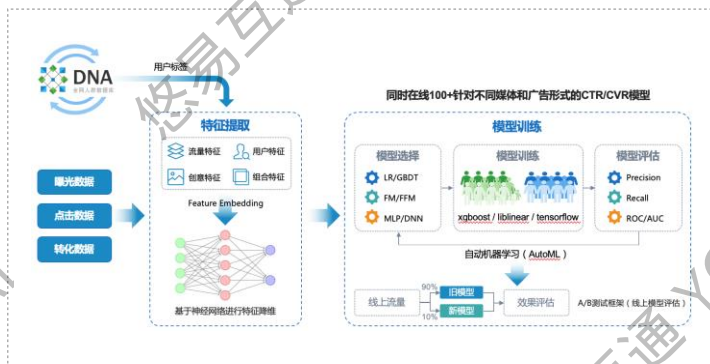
DNA
全网人群数据库

用户标签

悠易互通

同时在线100+针对不同媒体和广告形式的CTR/CVR模型

特征提取

流量特征
用户特征
创意特征
组合特征

Feature Embedding

基于神经网络进行特征降维

曝光数据
点击数据
转化数据

模型训练

模型选择
LR/GBDT
FM/FFM
MLP/DNN

模型训练
xgboost / liblinear / tensorflow

模型评估
Precision
Recall
ROC/AUC

自动机器学习（AutoML）

线上流量
90%
旧模型
10%
新模型
效果评估
A/B测试框架（线上模型评估）

悠易互通